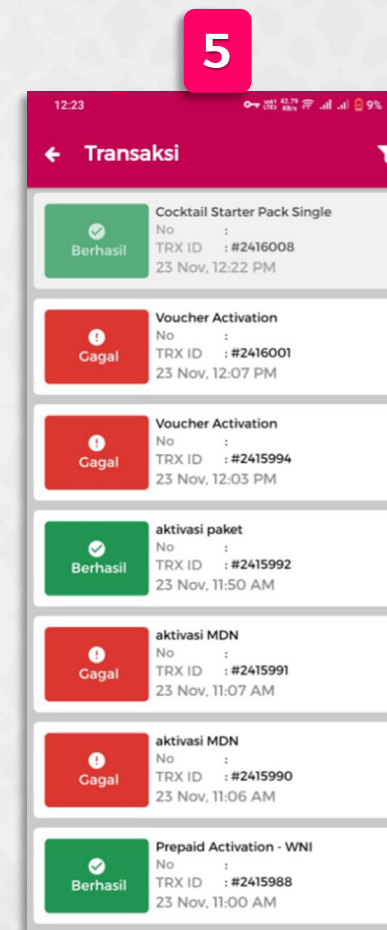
5

12:23 9%

Transaksi

Berhasil
Cocktail Starter Pack Single
No :
TRX ID : #2416008
23 Nov, 12:22 PM

Gagal
Voucher Activation
No :
TRX ID : #2416001
23 Nov, 12:07 PM

Gagal
Voucher Activation
No :
TRX ID : #2415994
23 Nov, 12:03 PM

Berhasil
aktivasi paket
No :
TRX ID : #2415992
23 Nov, 11:50 AM

Gagal
aktivasi MDN
No :
TRX ID : #2415991
23 Nov, 11:07 AM

Gagal
aktivasi MDN
No :
TRX ID : #2415990
23 Nov, 11:06 AM

Berhasil
Prepaid Activation - WNI
No :
TRX ID : #2415988
23 Nov, 11:00 AM